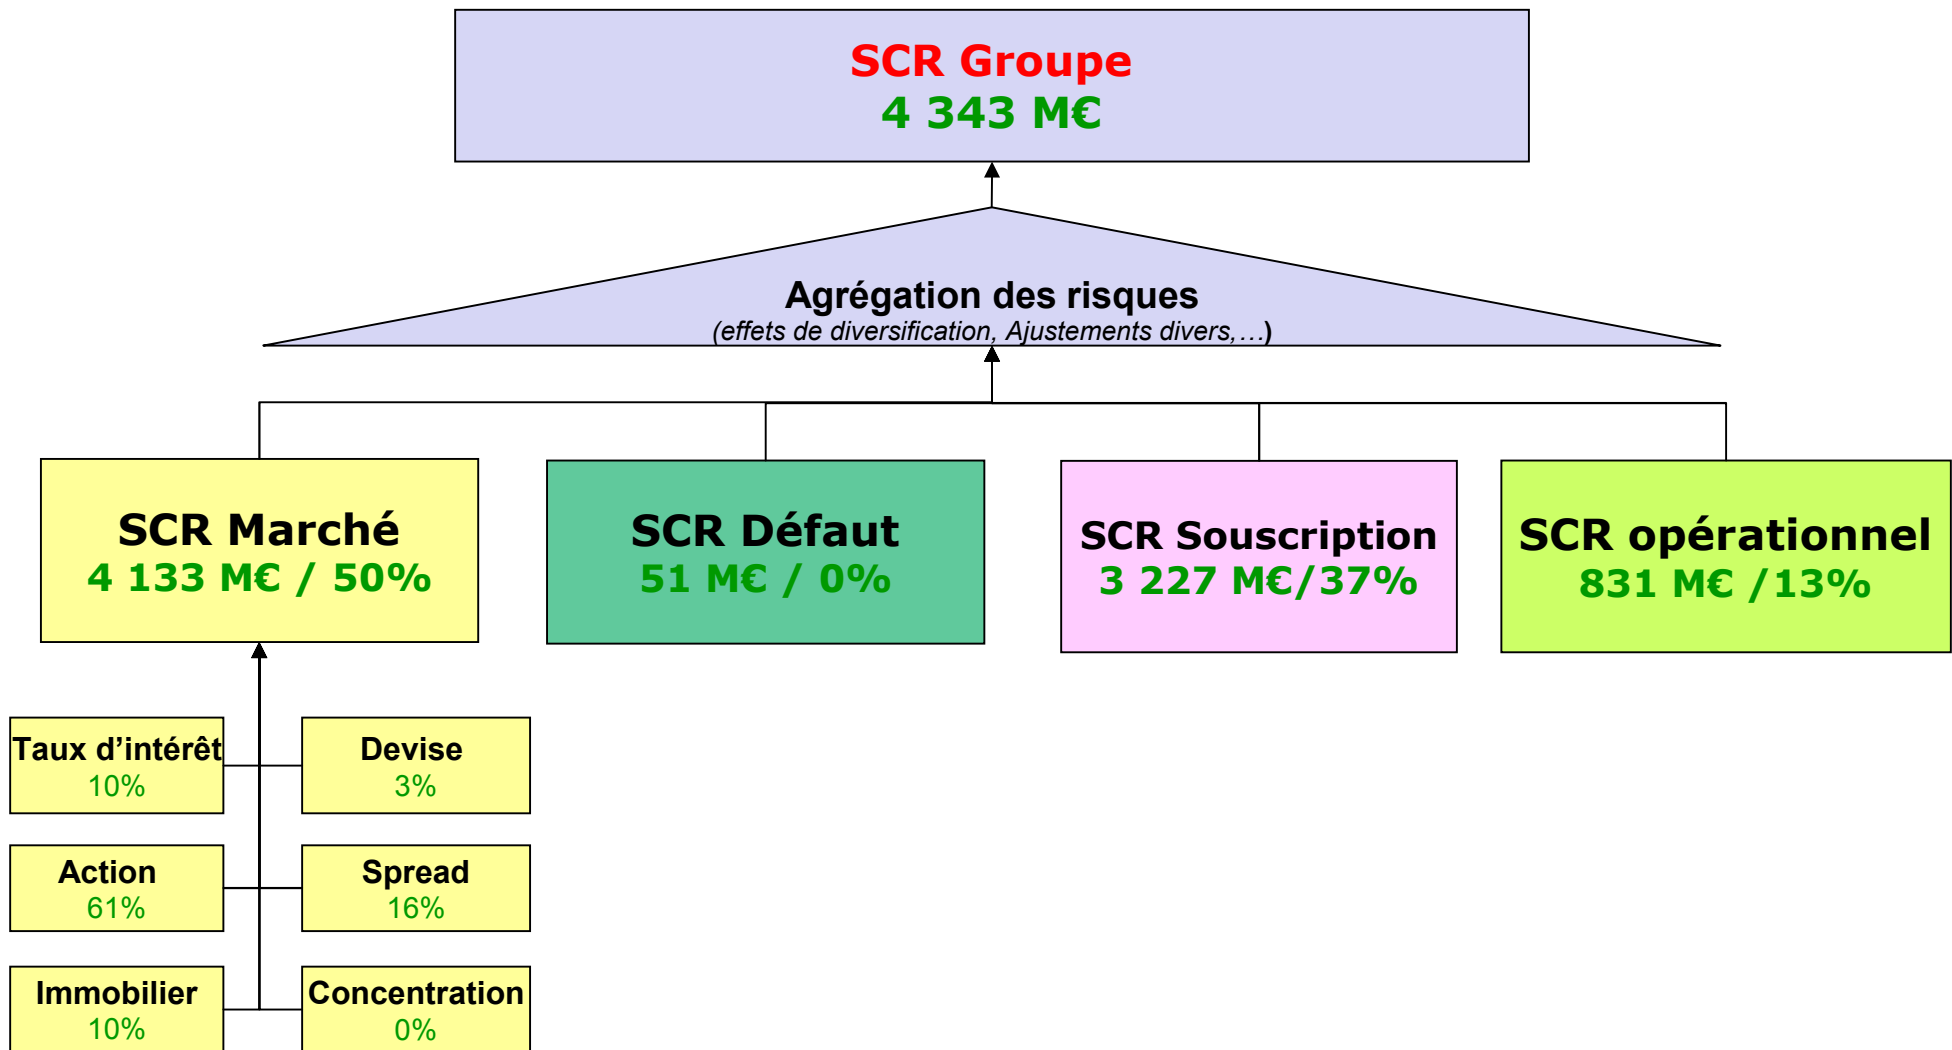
SCR Groupe
4 343 M€

Agrégation des risques
(effets de diversification, Ajustements divers,…)

SCR Marché
4 133 M€ / 50%

SCR Défaut
51 M€ / 0%

SCR Souscription
3 227 M€/37%

SCR opérationnel
831 M€ /13%

Taux d'intérêt
10%

Devise
3%

Action
61%

Spread
16%

Immobilier
10%

Concentration
0%